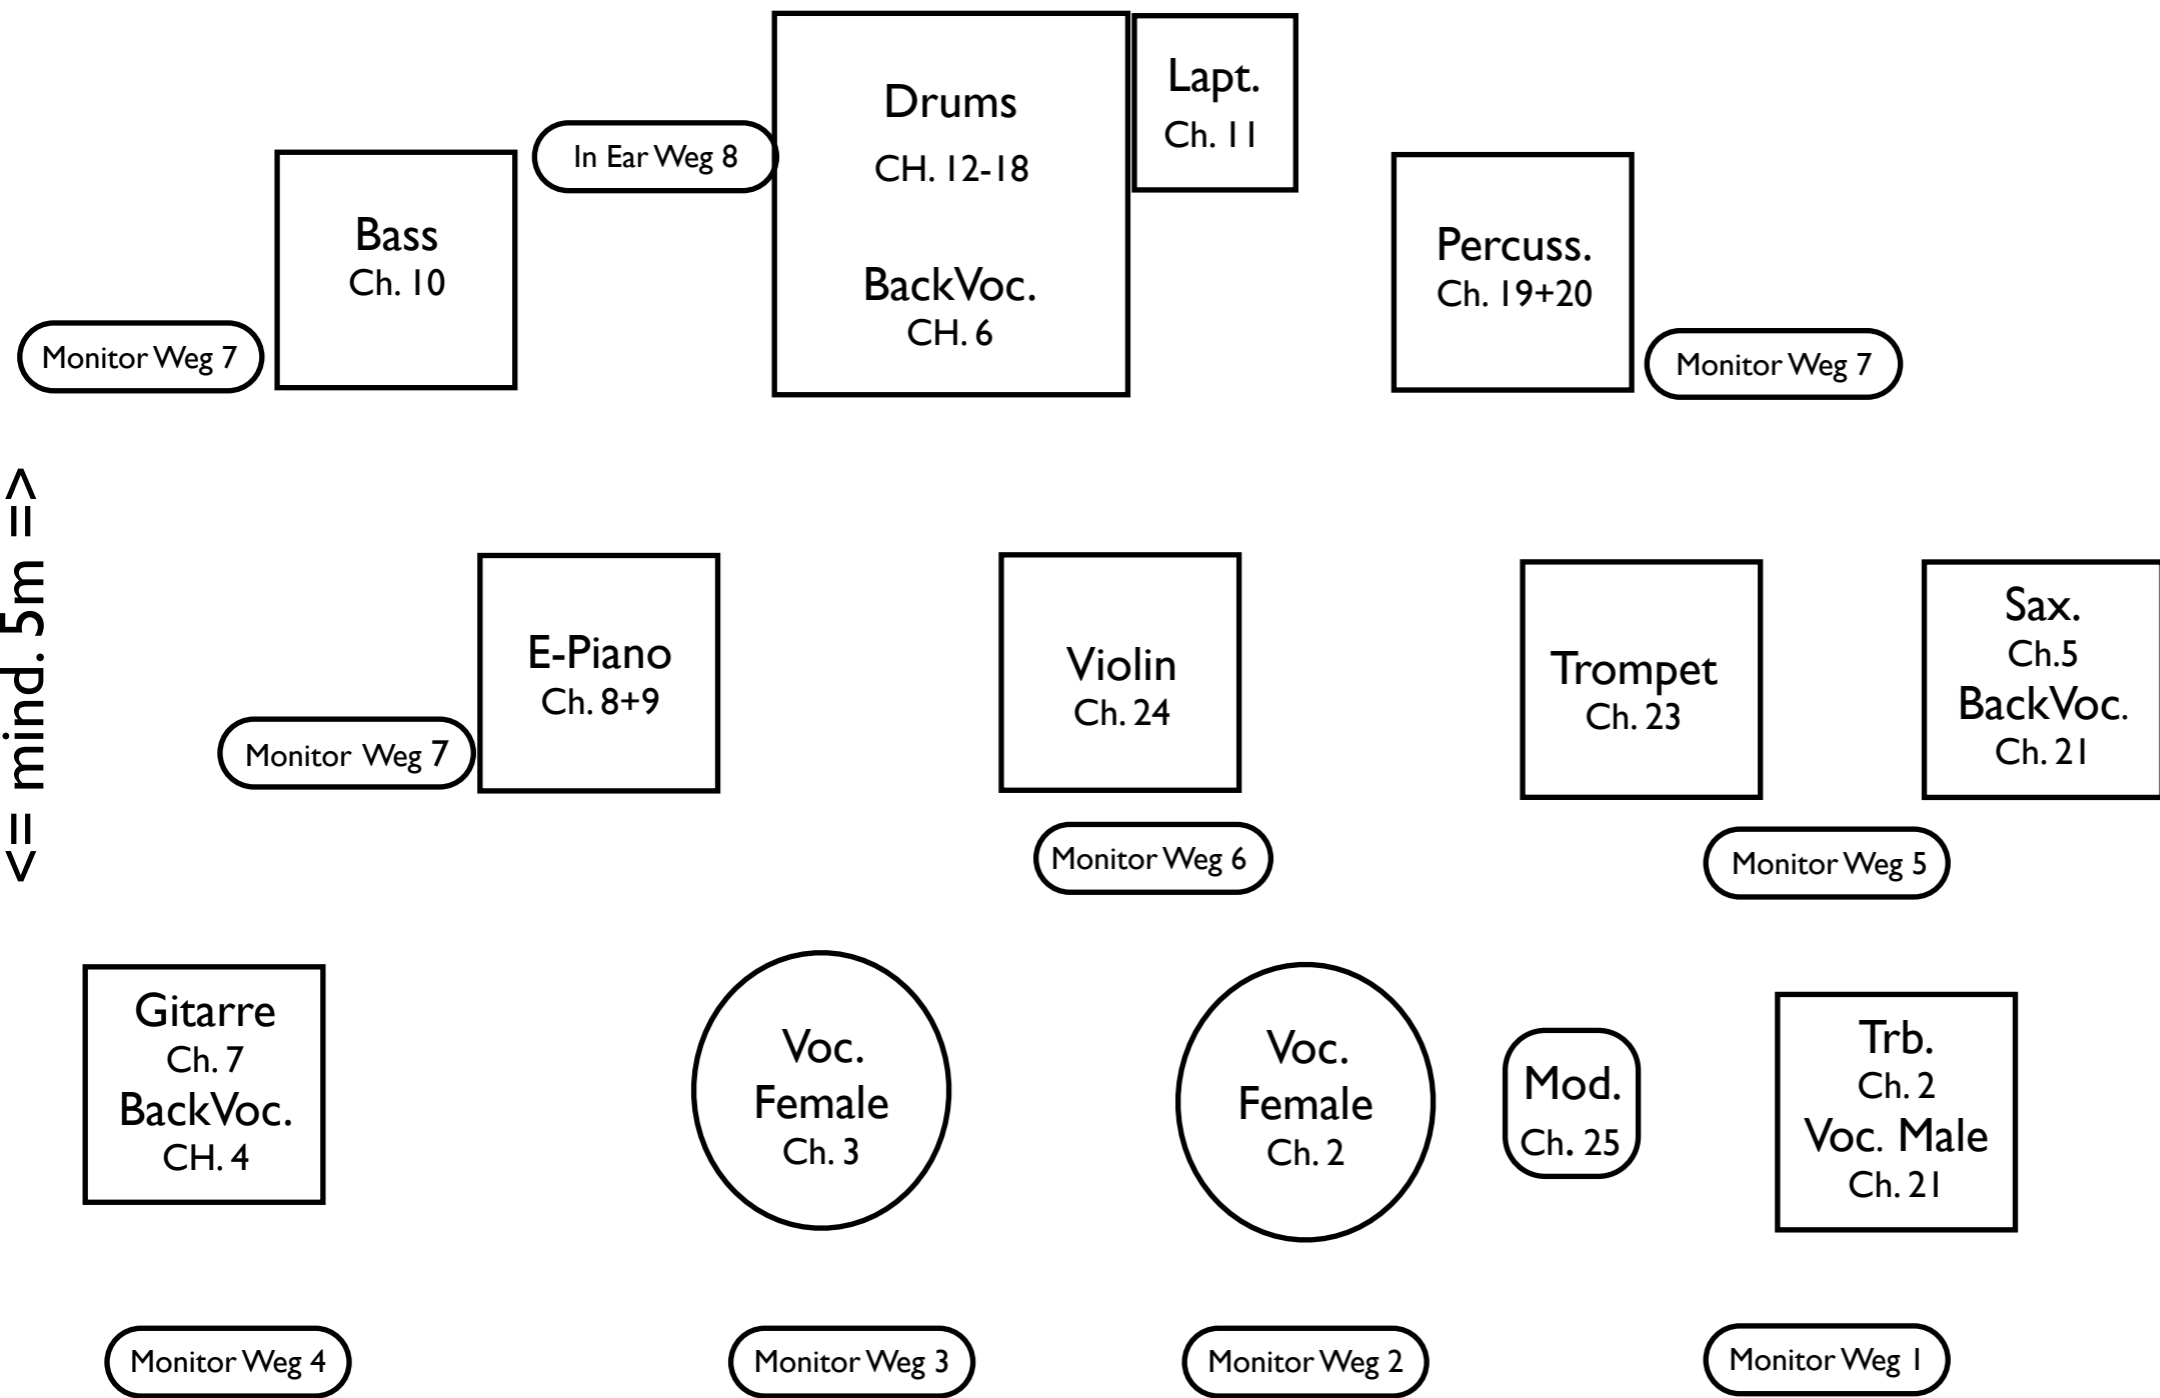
Drums
CH. 12-18
BackVoc.
CH. 6

Lapt.
Ch. 11

In Ear Weg 8

Bass
Ch. 10

Monitor Weg 7

Percuss.
Ch. 19+20

Monitor Weg 7

<= mind. 5m =>

E-Piano
Ch. 8+9

Monitor Weg 7

Violin
Ch. 24

Monitor Weg 6

Trompet
Ch. 23

Sax.
Ch.5
BackVoc.
Ch. 21

Monitor Weg 5

Gitarre
Ch. 7
BackVoc.
CH. 4

Voc.
Female
Ch. 3

Voc.
Female
Ch. 2

Mod.
Ch. 25

Trb.
Ch. 2
Voc. Male
Ch. 21

Monitor Weg 4

Monitor Weg 3

Monitor Weg 2

Monitor Weg 1